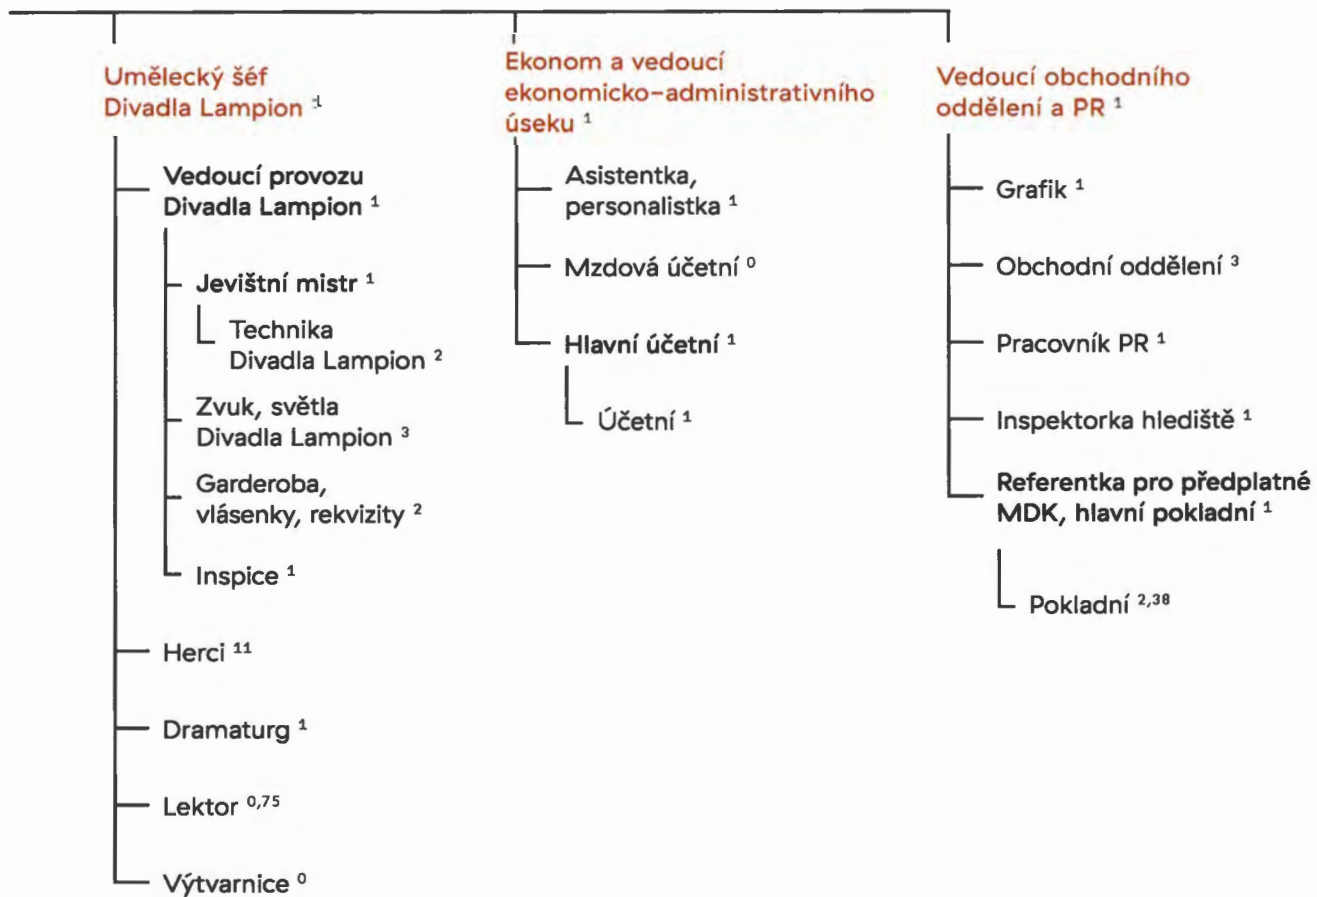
Umělecký šéf Divadla Lampion $^{1}$

Vedoucí provozu Divadla Lampion $^{1}$

Jevištní mistr $^{1}$

Technika Divadla Lampion $^{2}$

Zvuk, světla Divadla Lampion $^{3}$

Garderoba, vlásenky, rekvizity $^{2}$

Inspice $^{1}$

Herci $^{11}$

Dramaturg $^{1}$

Lektor $^{0,75}$

Výtvarnice $^{0}$

Ekonom a vedoucí ekonomicko-administrativního úseku $^{1}$

Asistentka, personalistka $^{1}$

Mzdová účetní $^{0}$

Hlavní účetní $^{1}$

Účetní $^{1}$

Vedoucí obchodního oddělení a PR $^{1}$

Grafik $^{1}$

Obchodní oddělení $^{3}$

Pracovník PR $^{1}$

Inspektorka hlediště $^{1}$

Referentka pro předplatné MDK, hlavní pokladní $^{1}$

Pokladní $^{2,38}$